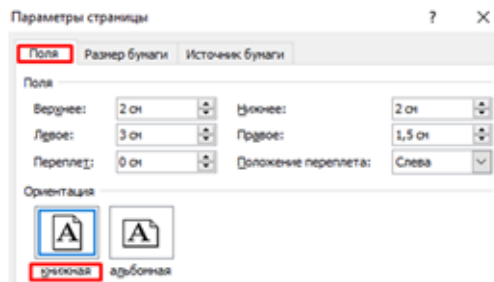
Параметры страницы ? ×

Поля | Размер бумаги | Источник бумаги

Поля

Верхнее: 2 см
Нижнее: 2 см
Левое: 3 см
Правое: 1,5 см
Переплет: 0 см
Положение переплета: Слева

Ориентация

A A

книжная альбомная